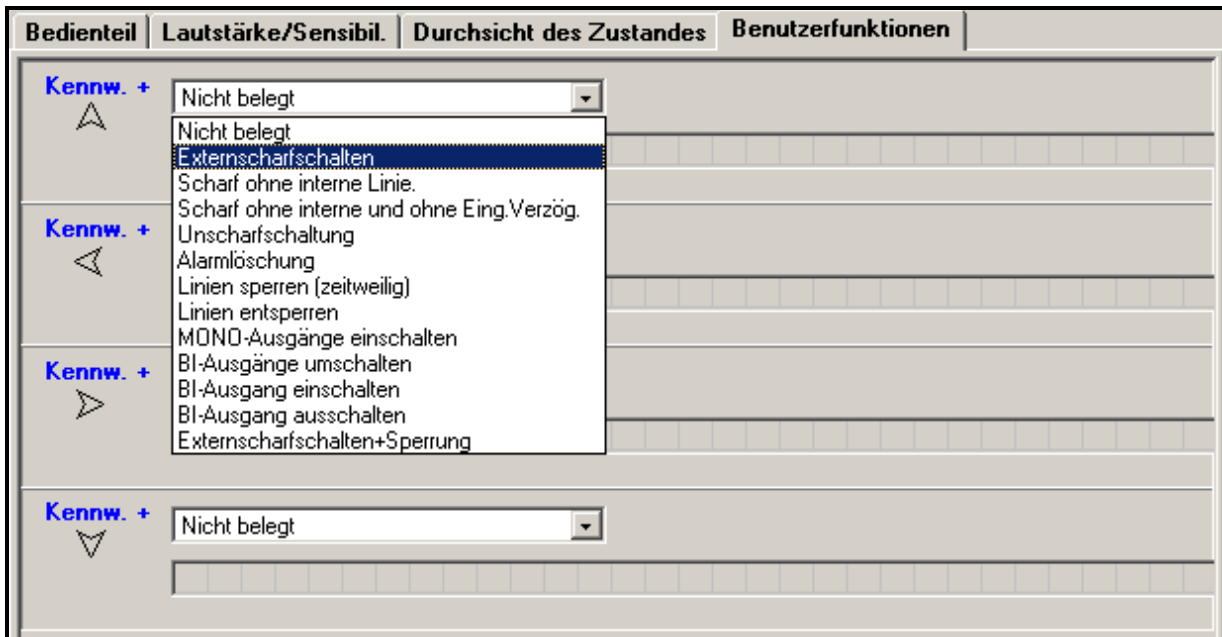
Bedienteil | Lautstärke/Sensibil. | Durchsicht des Zustandes | Benutzerfunktionen

Kennw. +

Nicht belegt

Nicht belegt
Externscharfschalten
Scharf ohne interne Linie.
Scharf ohne interne und ohne Eing.Verzög.
Unscharfschaltung
Alarmlöschung
Linien sperren (zeitweilig)
Linien entsperren
MONO-Ausgänge einschalten
BI-Ausgänge umschalten
BI-Ausgang einschalten
BI-Ausgang ausschalten
Externscharfschalten+Sperrung

Kennw. +

Kennw. +

Kennw. +

Nicht belegt